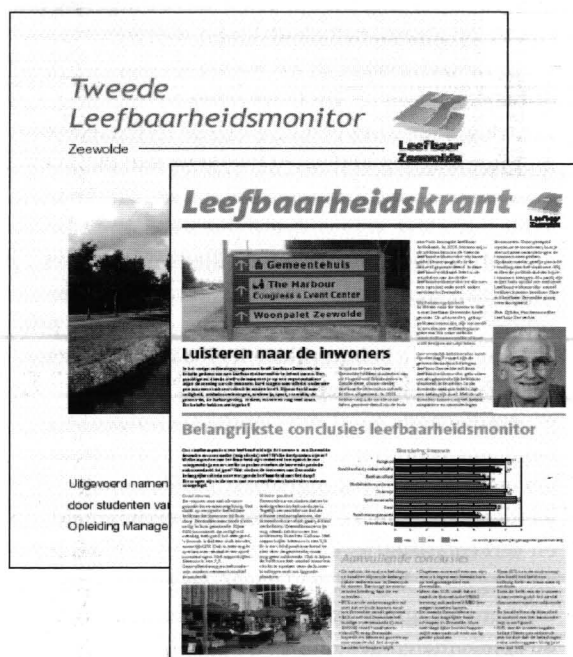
Tweede Leefbaarheidsmonitor

Zeewolde

Leefbaar Zeewolde

Uitgevoerd namen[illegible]
door studenten va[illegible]
Opleiding Manage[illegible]

Leefbaarheidskrant

Leefbaar Zeewolde

Gemeentehuis
The Harbour Congress & Event Center
Woonpalet Zeewolde

Luisteren naar de inwoners

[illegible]

Belangrijkste conclusies leefbaarheidsmonitor

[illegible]

Aanvullende conclusies

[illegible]